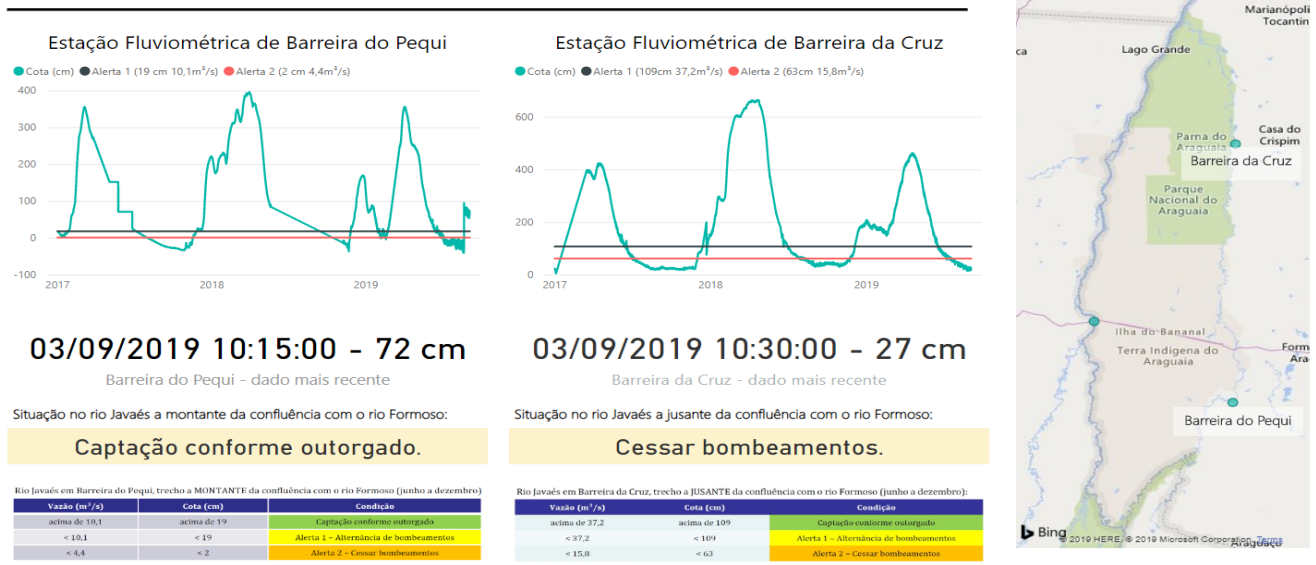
Estação Fluviométrica de Barreira do Pequi

Cota (cm) Alerta 1 (19 cm 10,1m³/s) Alerta 2 (2 cm 4,4m³/s)

400
300
200
100
0
-100
2017 2018 2019

03/09/2019 10:15:00 - 72 cm

Barreira do Pequi - dado mais recente

Situação no rio Javaés a montante da confluência com o rio Formoso:

Captação conforme outorgado.

Rio Javaés em Barreira do Pequi, trecho a MONTANTE da confluência com o rio Formoso (junho a dezembro)

| Vazão (m³/s) | Cota (cm) | Condição |
|---|---|---|
| acima de 10,1 | acima de 19 | Captação conforme outorgado |
| < 10,1 | < 19 | Alerta 1 - Alternância de bombeamentos |
| < 4,4 | < 2 | Alerta 2 - Cessar bombeamentos |

Estação Fluviométrica de Barreira da Cruz

Cota (cm) Alerta 1 (109cm 37,2m³/s) Alerta 2 (63cm 15,8m³/s)

600
400
200
0
2017 2018 2019

03/09/2019 10:30:00 - 27 cm

Barreira da Cruz - dado mais recente

Situação no rio Javaés a jusante da confluência com o rio Formoso:

Cessar bombeamentos.

Rio Javaés em Barreira da Cruz, trecho a JUSANTE da confluência com o rio Formoso (junho a dezembro):

| Vazão (m³/s) | Cota (cm) | Condição |
|---|---|---|
| acima de 37,2 | acima de 109 | Captação conforme outorgado |
| < 37,2 | < 109 | Alerta 1 - Alternância de bombeamentos |
| < 15,8 | < 63 | Alerta 2 - Cessar bombeamentos |

Marianópolis Tocantins
Lago Grande
Parna do Araguaia
Casa do Crispim
Barreira da Cruz
Parque Nacional do Araguaia
Ilha do Bananal
Terra Indígena do Araguaia
Form Ara
Barreira do Pequi
Bing
© 2019 HERE, © 2019 Microsoft Corporation Terms
Araguaçu